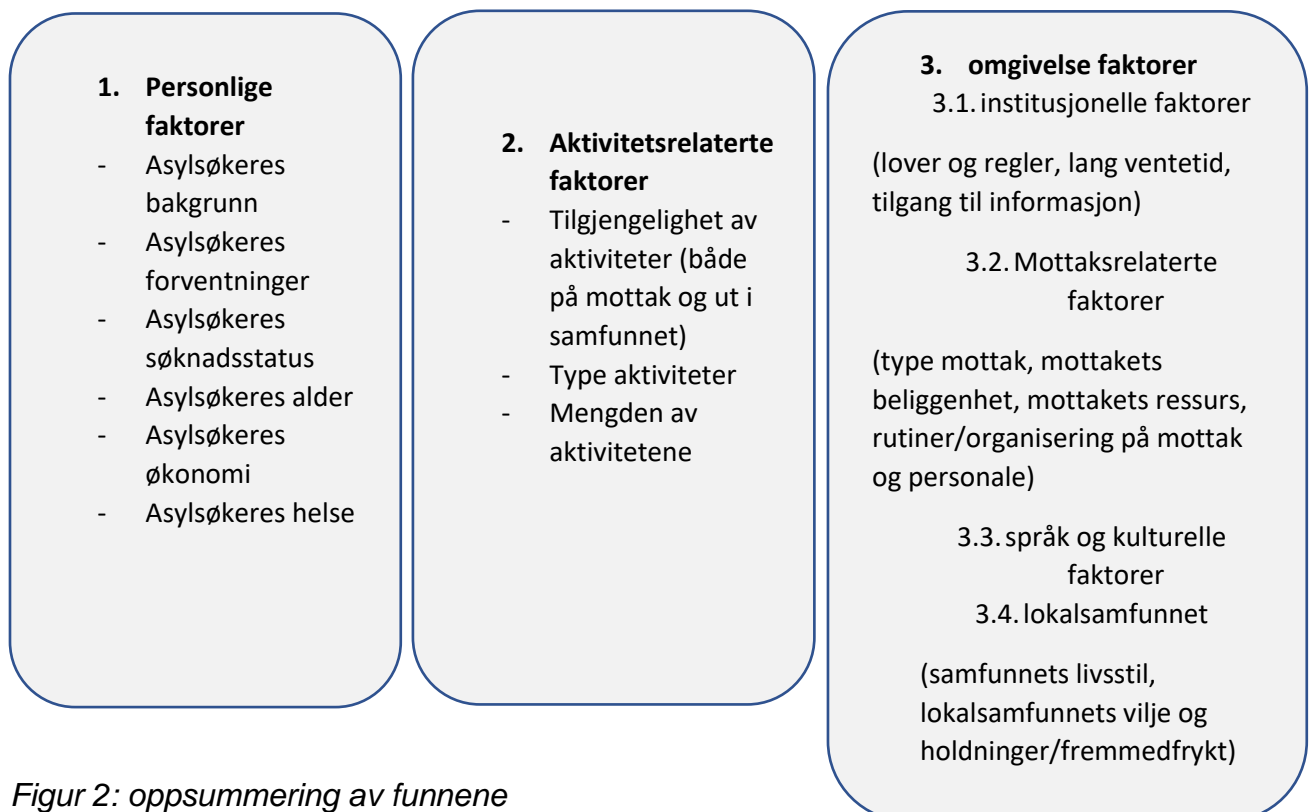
1. **Personlige faktorer**
- Asylsøkeres bakgrunn
- Asylsøkeres forventninger
- Asylsøkeres søknadsstatus
- Asylsøkeres alder
- Asylsøkeres økonomi
- Asylsøkeres helse

2. **Aktivitetsrelaterte faktorer**
- Tilgjengelighet av aktiviteter (både på mottak og ut i samfunnet)
- Type aktiviteter
- Mengden av aktivitetene

3. **omgivelse faktorer**
3.1. institusjonelle faktorer

(lover og regler, lang ventetid, tilgang til informasjon)

3.2. Mottaksrelaterte faktorer

(type mottak, mottakets beliggenhet, mottakets ressurs, rutiner/organisering på mottak og personale)

3.3. språk og kulturelle faktorer
3.4. lokalsamfunnet

(samfunnets livsstil, lokalsamfunnets vilje og holdninger/fremmedfrykt)

*Figur 2: oppsummering av funnene*